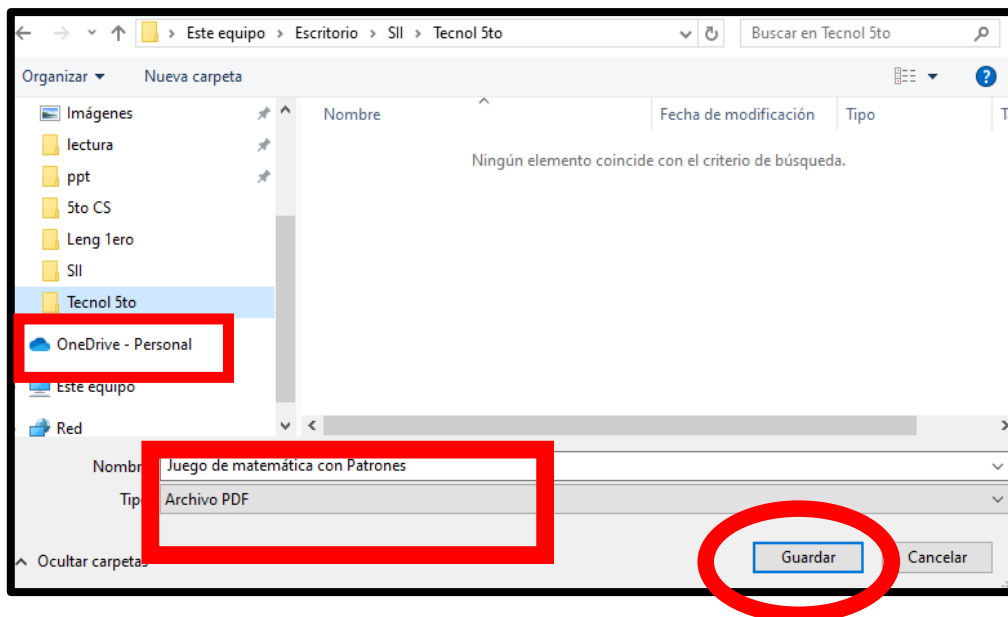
Este equipo > Escritorio > SII > Tecnol 5to

Buscar en Tecnol 5to

Organizar ▾ Nueva carpeta

Imágenes
lectura
ppt
5to CS
Leng 1ero
SII
Tecnol 5to
OneDrive - Personal
Este equipo
Red

Nombre
Fecha de modificación
Tipo
T

Ningún elemento coincide con el criterio de búsqueda.

Nombr Juego de matemática con Patrones
Tipo Archivo PDF

Ocultar carpetas

Guardar
Cancelar